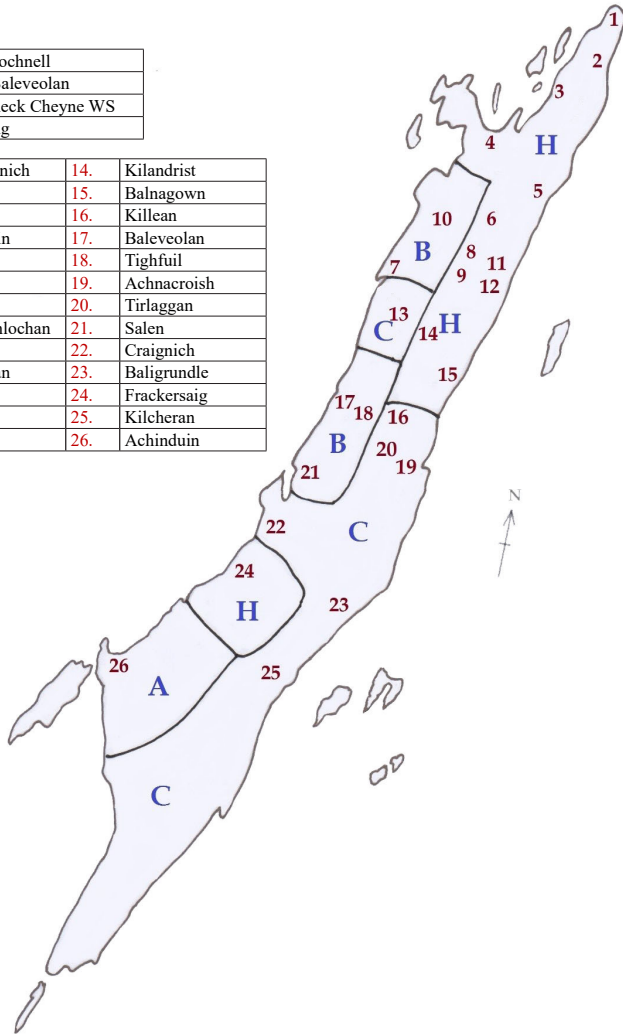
| ochnell |
|---|
| aleveolan |
| eck Cheyne WS |
| g |

| nich | 14. | Kilandrist |
|---|---|---|
| | 15. | Balnagown |
| | 16. | Killean |
| n | 17. | Baleveolan |
| | 18. | Tighfuil |
| | 19. | Achnacroish |
| | 20. | Tirlaggan |
| alochan | 21. | Salen |
| | 22. | Craignich |
| n | 23. | Baligrundle |
| | 24. | Frackersaig |
| | 25. | Kilcheran |
| | 26. | Achinduin |

1
2
3
4
H
5
10
6
B
8
11
7
9
12
13
C
14
H
15
17
18
16
B
20
19
21
N
22
C
24
H
23
26
25
A
C